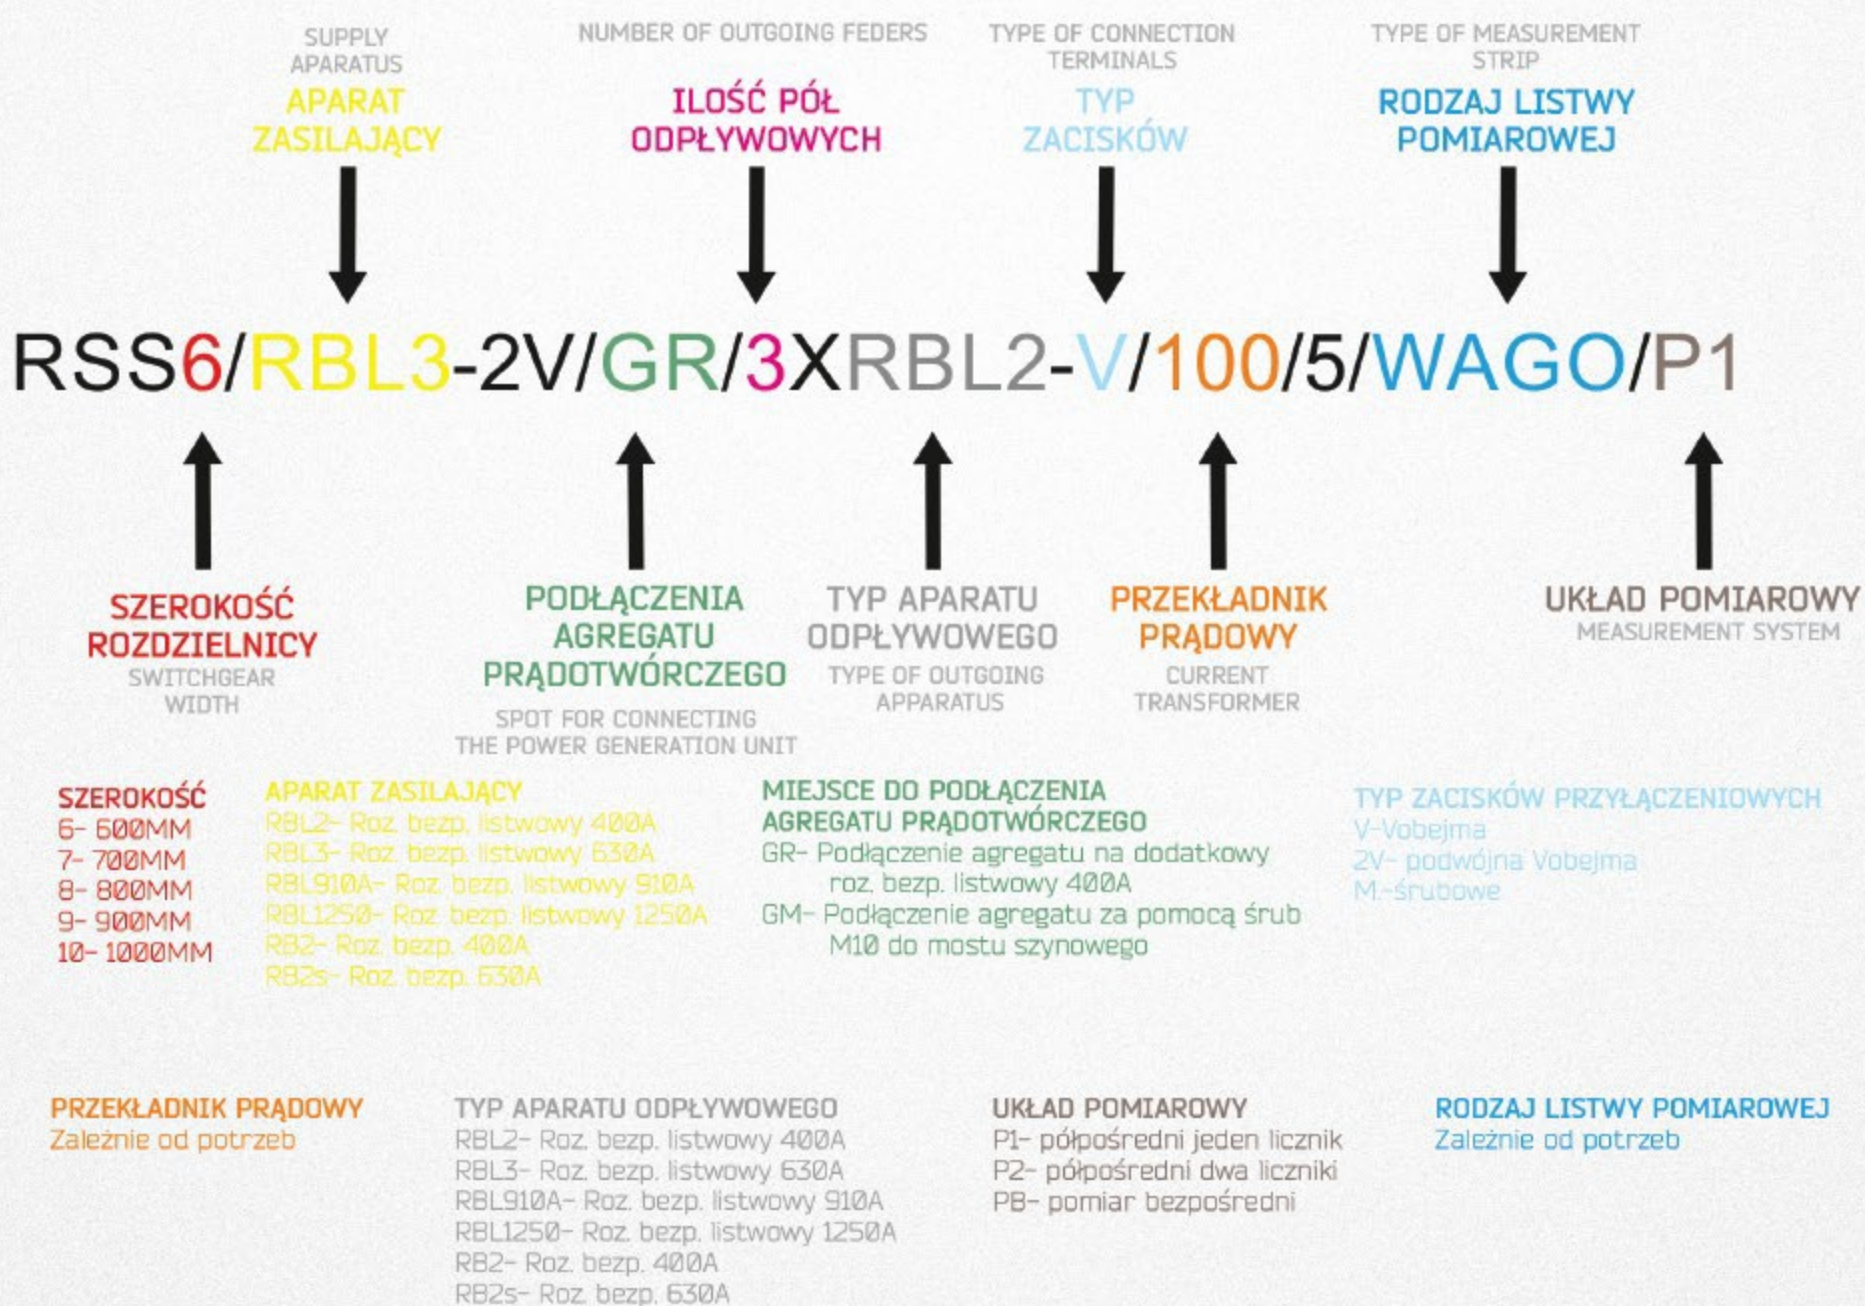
SUPPLY APARATUS
APARAT ZASILAJĄCY

NUMBER OF OUTGOING FEDERS
ILOŚĆ PÓŁ ODPŁYWOWYCH

TYPE OF CONNECTION TERMINALS
TYP ZACISKÓW

TYPE OF MEASUREMENT STRIP
RODZAJ LISTWY POMIAROWEJ

RSS6/RBL3-2V/GR/3XRBL2-V/100/5/WAGO/P1

SZEROKOŚĆ ROZDZIELNICY
SWITCHGEAR WIDTH

PODŁĄCZENIA AGREGATU PRĄDOTWÓRCZEGO
SPOT FOR CONNECTING THE POWER GENERATION UNIT

TYP APARATU ODPŁYWOWEGO
TYPE OF OUTGOING APPARATUS

PRZEKŁADNIK PRĄDOWY
CURRENT TRANSFORMER

UKŁAD POMIAROWY
MEASUREMENT SYSTEM

SZEROKOŚĆ
6- 600MM
7- 700MM
8- 800MM
9- 900MM
10- 1000MM

APARAT ZASILAJĄCY
RBL2- Roz. bezp. listwowy 400A
RBL3- Roz. bezp. listwowy 630A
RBL910A- Roz. bezp. listwowy 910A
RBL1250- Roz. bezp. listwowy 1250A
RB2- Roz. bezp. 400A
RB2s- Roz. bezp. 630A

MIEJSCE DO PODŁĄCZENIA AGREGATU PRĄDOTWÓRCZEGO
GR- Podłączenie agregatu na dodatkowy roz. bezp. listwowy 400A
GM- Podłączenie agregatu za pomocą śrub M10 do mostu szynowego

TYP ZACISKÓW PRZYŁĄCZENIOWYCH
V-Vobejma
2V- podwójna Vobejma
M.-śrubowe

PRZEKŁADNIK PRĄDOWY
Zależnie od potrzeb

TYP APARATU ODPŁYWOWEGO
RBL2- Roz. bezp. listwowy 400A
RBL3- Roz. bezp. listwowy 630A
RBL910A- Roz. bezp. listwowy 910A
RBL1250- Roz. bezp. listwowy 1250A
RB2- Roz. bezp. 400A
RB2s- Roz. bezp. 630A

UKŁAD POMIAROWY
P1- półpośredni jeden licznik
P2- półpośredni dwa liczniki
PB- pomiar bezpośredni

RODZAJ LISTWY POMIAROWEJ
Zależnie od potrzeb